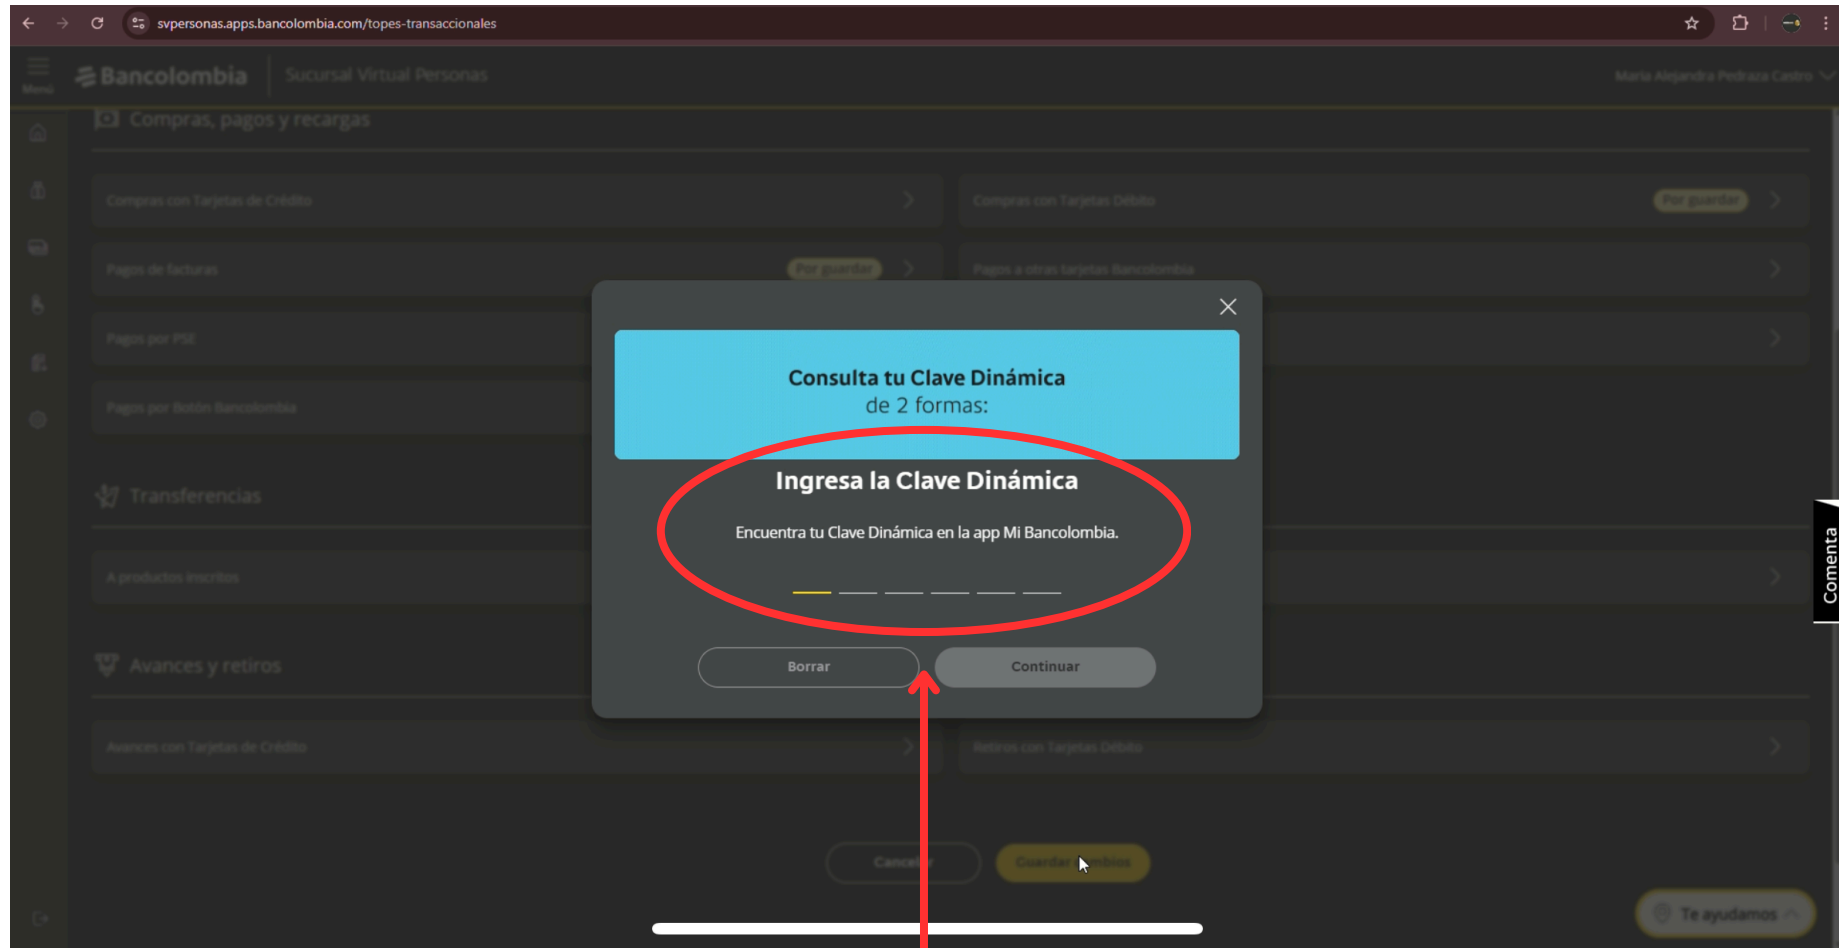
svpersonas.apps.bancolombia.com/topes-transaccionales

Menú

Bancolombia | Sucursal Virtual Personas

Maria Alejandra Pedraza Castro

Compras, pagos y recargas

Compras con Tarjetas de Crédito

Compras con Tarjetas Débito

Por guardar

Pagos de facturas

Por guardar

Pagos a otras tarjetas Bancolombia

Pagos por PSE

Pagos por Botón Bancolombia

Transferencias

A productos inscritos

Avances y retiros

Avances con Tarjetas de Crédito

Retiros con Tarjetas Débito

Cancelar

Guardar cambios

Consulta tu Clave Dinámica
de 2 formas:

Ingresa la Clave Dinámica

Encuentra tu Clave Dinámica en la app Mi Bancolombia.

Borrar

Continuar

Comenta

Te ayudamos